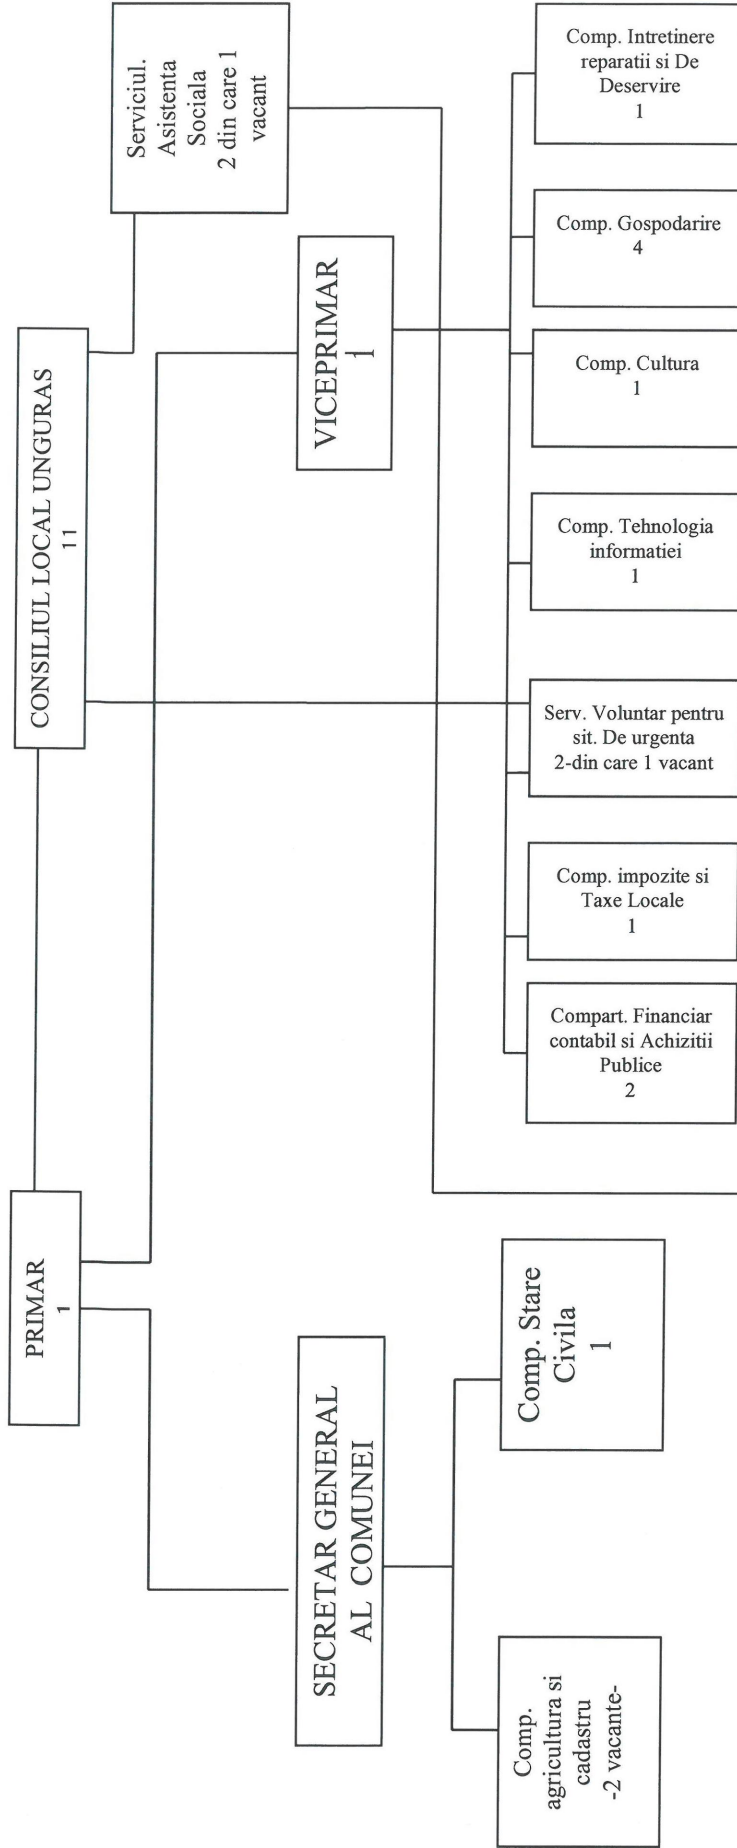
CONSILIUL LOCAL UNGURAS
11

Serviciul. Asistenta Sociala
2 din care 1 vacant

VICEPRIMAR
1

Comp. Intretinere reparatii si De Deservire
1

Comp. Gospodarire
4

Comp. Cultura
1

Comp. Tehnologia informatiei
1

Serv. Voluntar pentru sit. De urgenta
2-din care 1 vacant

Comp. impozite si Taxe Locale
1

Compart. Financiar contabil si Achizitii Publice
2

PRIMAR
1

SECRETAR GENERAL AL COMUNEI

Comp. Stare Civila
1

Comp. agricultura si cadastru
-2 vacante-